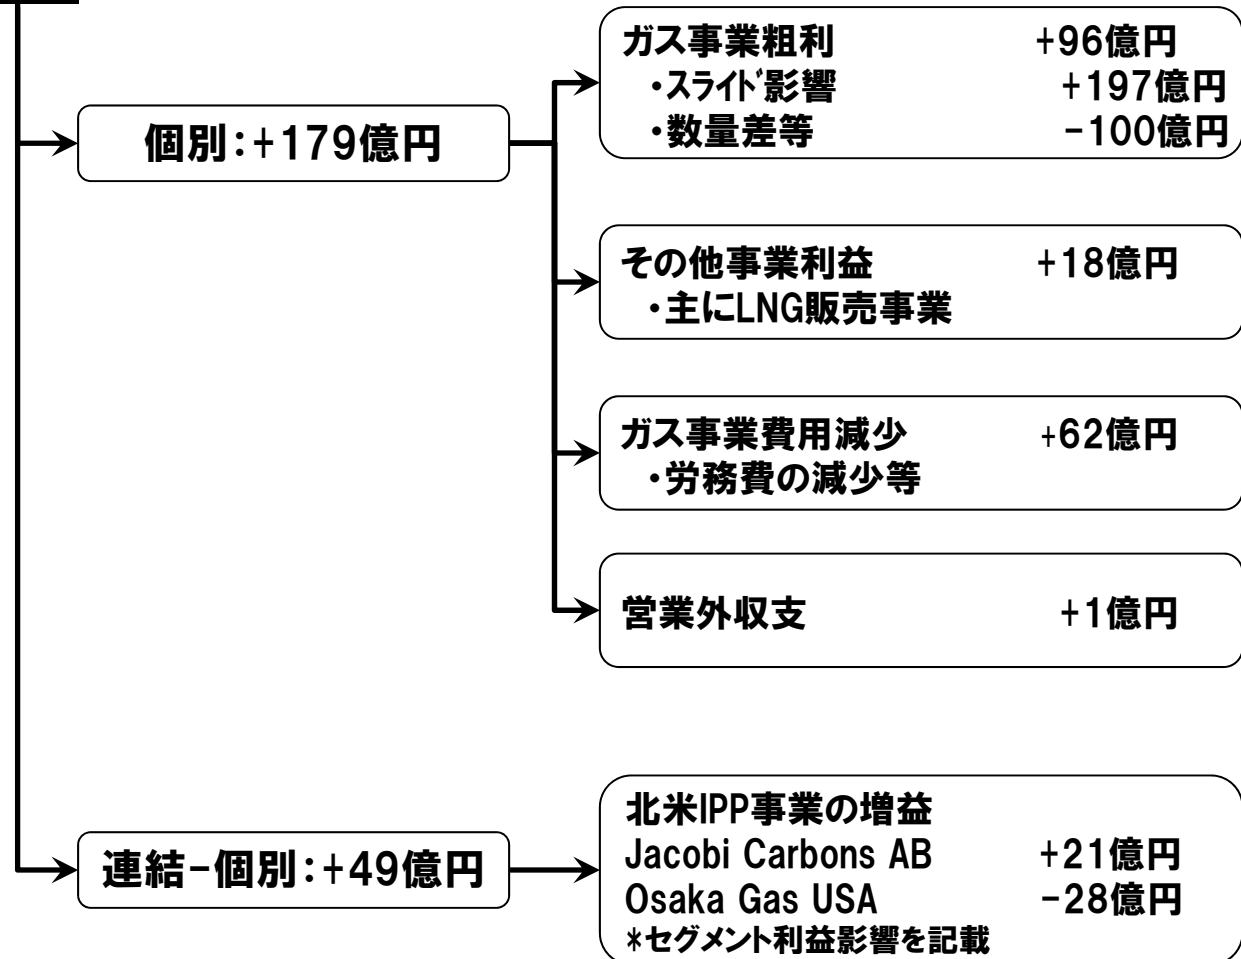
個別:+179億円

ガス事業粗利 +96億円
・スライド影響 +197億円
・数量差等 −100億円

その他事業利益 +18億円
・主にLNG販売事業

ガス事業費用減少 +62億円
・労務費の減少等

営業外収支 +1億円

連結−個別:+49億円

北米IPP事業の増益
Jacobi Carbons AB +21億円
Osaka Gas USA −28億円
*セグメント利益影響を記載